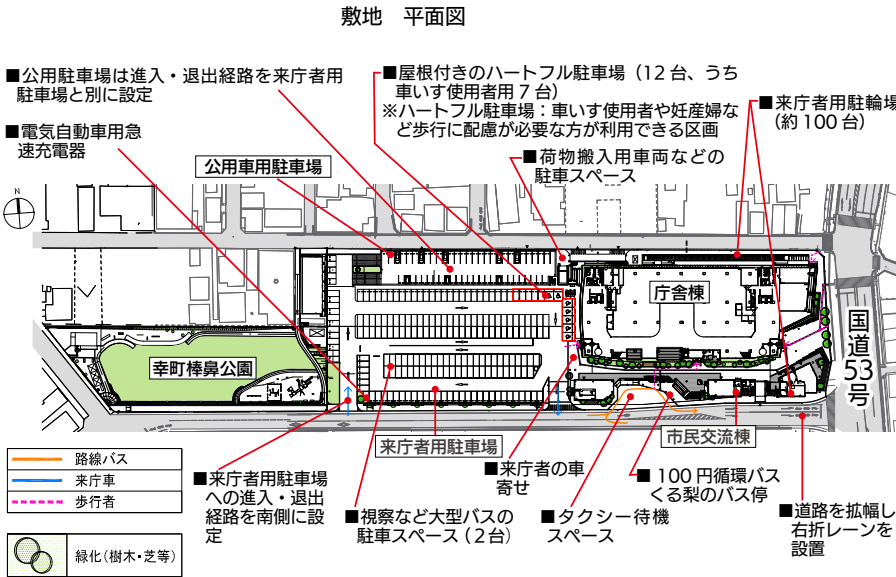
敷地　平面図

■公用駐車場は進入・退出経路を来庁者用駐車場と別に設定

■電気自動車用急速充電器

■屋根付きのハートフル駐車場（12 台、うち車いす使用者用 7 台）
※ハートフル駐車場：車いす使用者や妊産婦など歩行に配慮が必要な方が利用できる区画

■来庁者用駐輪場（約 100 台）

■荷物搬入用車両などの駐車スペース

公用車用駐車場

庁舎棟

国道53号

幸町棒鼻公園

来庁者用駐車場

市民交流棟

N

| | |
|---|---|
| | 路線バス |
| | 来庁車 |
| | 歩行者 |

緑化（樹木・芝等）

■来庁者用駐車場への進入・退出経路を南側に設定

■視察など大型バスの駐車スペース（2 台）

■来庁者の車寄せ

■タクシー待機スペース

■ 100 円循環バスくる梨のバス停

■道路を拡幅し右折レーンを設置